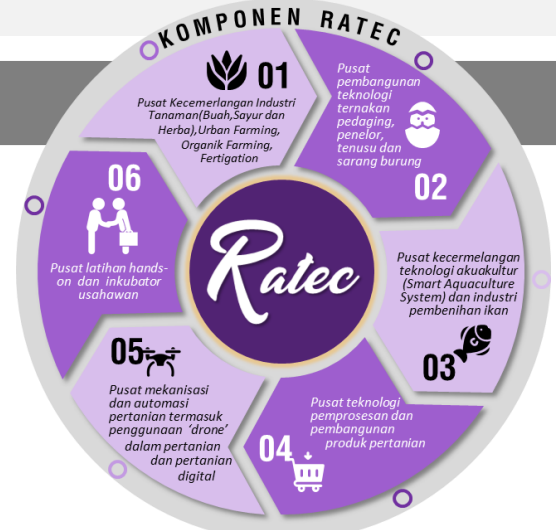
KOMPONEN RATEC

01
Pusat Kecemerlangan Industri Tanaman(Buah,Sayur dan Herba),Urban Farming, Organik Farming, Fertigation

Pusat pembangunan teknologi ternakan pedaging, penelor, tenusu dan sarang burung
02

Pusat kecermelangan teknologi akuakultur (Smart Aquaculture System) dan industri pembenihan ikan
03

Pusat teknologi pemprosesan dan pembangunan produk pertanian
04

05
Pusat mekanisasi dan automasi pertanian termasuk penggunaan 'drone' dalam pertanian dan pertanian digital

06
Pusat latihan hands-on dan inkubator usahawan

Ratec